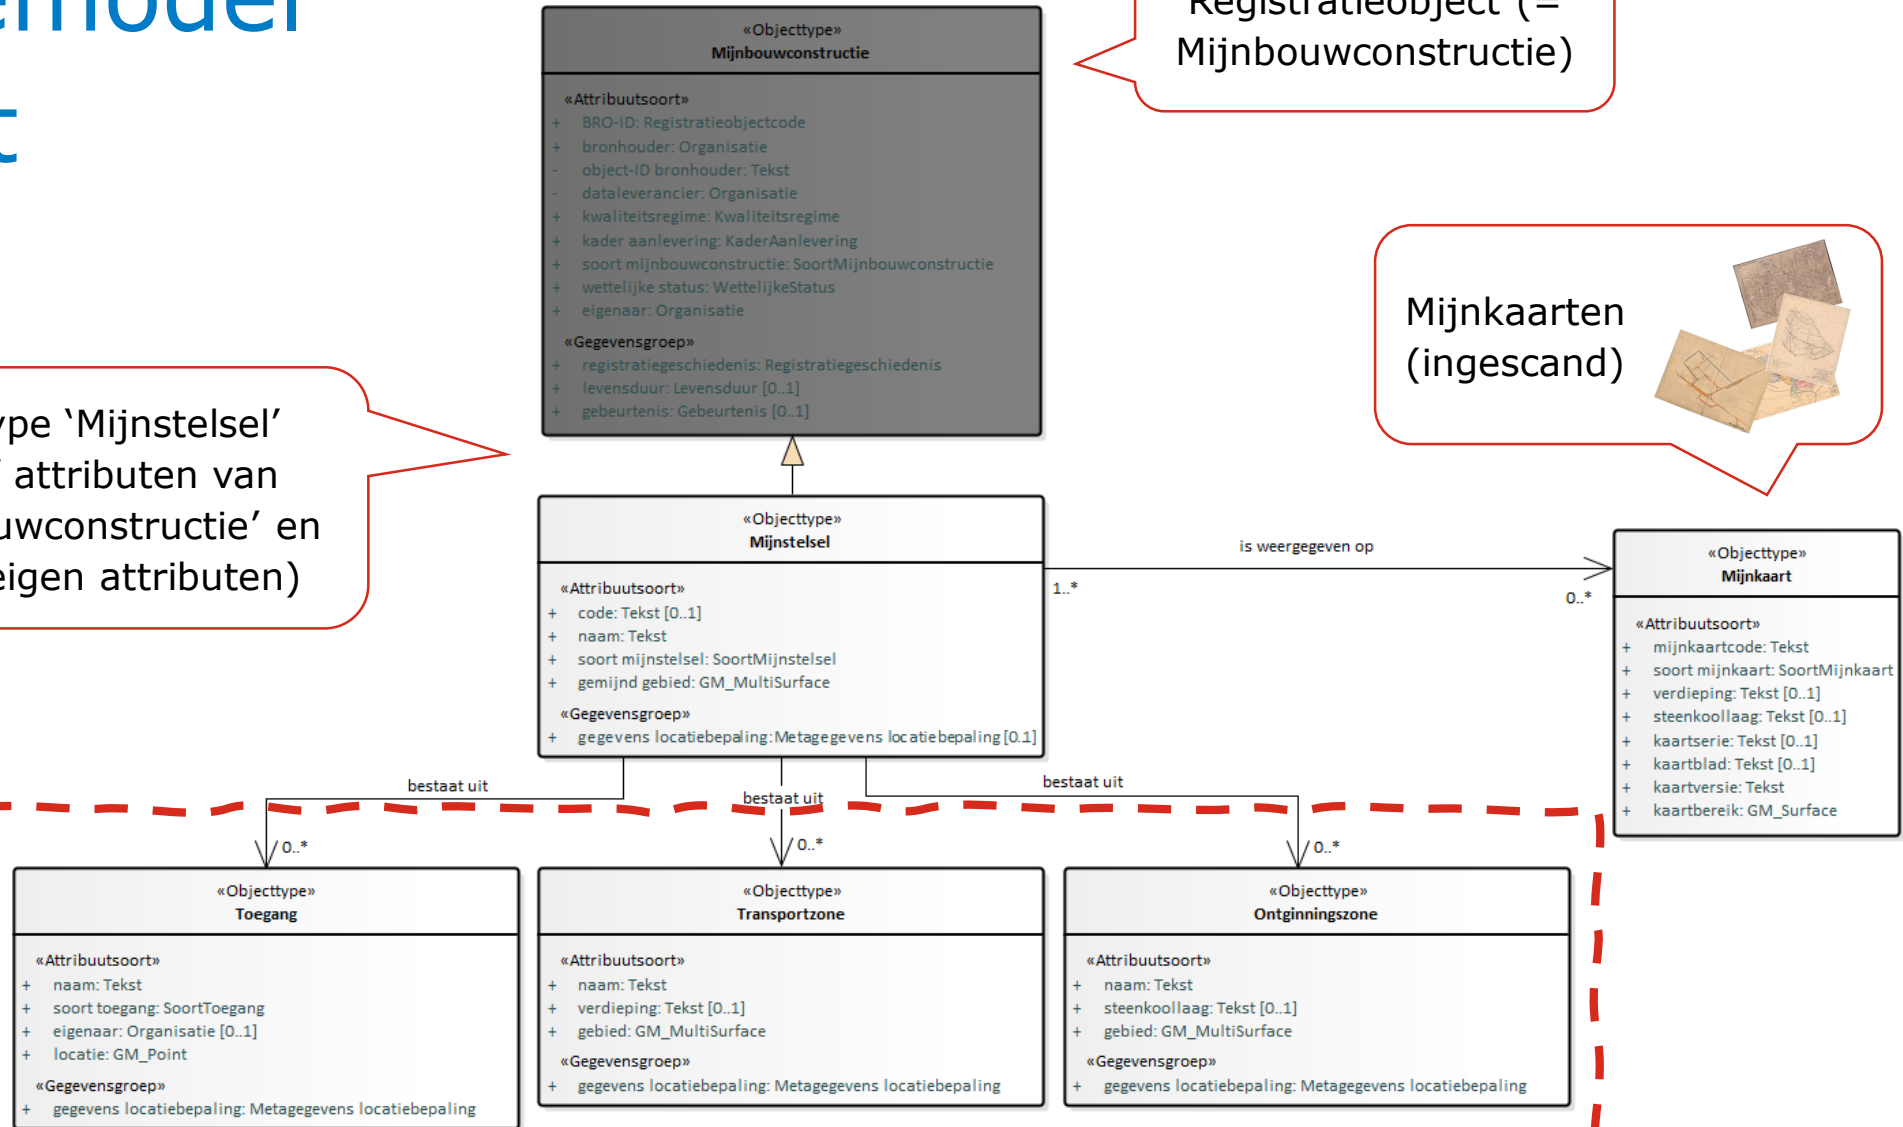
emodel
t

«Objecttype»
Mijnbouwconstructie

«Attribuutsoort»
+ BRO-ID: Registratieobjectcode
+ bronhouder: Organisatie
- object-ID bronhouder: Tekst
- dataleverancier: Organisatie
+ kwaliteitsregime: Kwaliteitsregime
+ kader aanlevering: KaderAanlevering
+ soort mijnbouwconstructie: SoortMijnbouwconstructie
+ wettelijke status: WettelijkeStatus
+ eigenaar: Organisatie

«Gegevensgroep»
+ registratiegeschiedenis: Registratiegeschiedenis
+ levensduur: Levensduur [0..1]
+ gebeurtenis: Gebeurtenis [0..1]

Registratieobject (= Mijnbouwconstructie)

Mijnkaarten (ingescand)

ype ‘Mijnstelsel’ ’ attributen van uwconstructie’ en eigen attributen)

«Objecttype»
Mijnstelsel

«Attribuutsoort»
+ code: Tekst [0..1]
+ naam: Tekst
+ soort mijnstelsel: SoortMijnstelsel
+ gemijnd gebied: GM_MultiSurface

«Gegevensgroep»
+ gegevens locatiebepaling: Metagegevens locatiebepaling [0.1]

is weergegeven op
1..*
0..*

«Objecttype»
Mijnkaart

«Attribuutsoort»
+ mijnkaartcode: Tekst
+ soort mijnkaart: SoortMijnkaart
+ verdieping: Tekst [0..1]
+ steenkoollaag: Tekst [0..1]
+ kaartserie: Tekst [0..1]
+ kaartblad: Tekst [0..1]
+ kaartversie: Tekst
+ kaartbereik: GM_Surface

bestaat uit
bestaat uit
bestaat uit
0..*
0..*
0..*

«Objecttype»
Toegang

«Attribuutsoort»
+ naam: Tekst
+ soort toegang: SoortToegang
+ eigenaar: Organisatie [0..1]
+ locatie: GM_Point

«Gegevensgroep»
+ gegevens locatiebepaling: Metagegevens locatiebepaling

«Objecttype»
Transportzone

«Attribuutsoort»
+ naam: Tekst
+ verdieping: Tekst [0..1]
+ gebied: GM_MultiSurface

«Gegevensgroep»
+ gegevens locatiebepaling: Metagegevens locatiebepaling

«Objecttype»
Ontginningszone

«Attribuutsoort»
+ naam: Tekst
+ steenkoollaag: Tekst [0..1]
+ gebied: GM_MultiSurface

«Gegevensgroep»
+ gegevens locatiebepaling: Metagegevens locatiebepaling